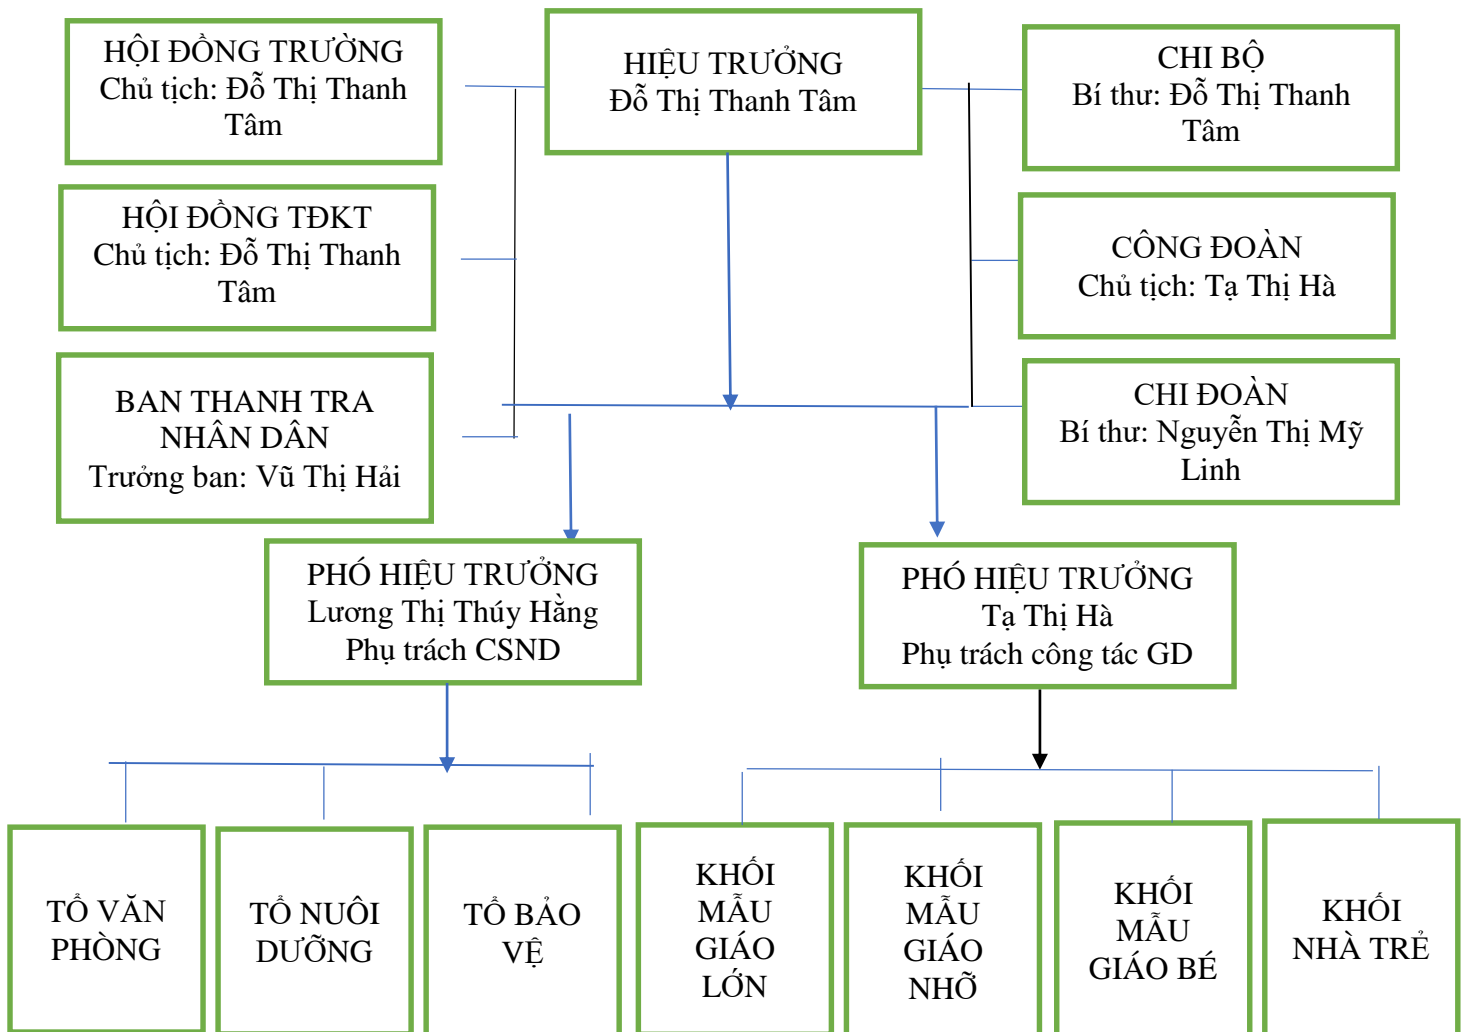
HỘI ĐỒNG TRƯỜNG
Chủ tịch: Đỗ Thị Thanh Tâm

HIỆU TRƯỞNG
Đỗ Thị Thanh Tâm

CHI BỘ
Bí thư: Đỗ Thị Thanh Tâm

HỘI ĐỒNG TĐKT
Chủ tịch: Đỗ Thị Thanh Tâm

CÔNG ĐOÀN
Chủ tịch: Tạ Thị Hà

BAN THANH TRA NHÂN DÂN
Trưởng ban: Vũ Thị Hải

CHI ĐOÀN
Bí thư: Nguyễn Thị Mỹ Linh

PHÓ HIỆU TRƯỞNG
Lương Thị Thúy Hằng
Phụ trách CSND

PHÓ HIỆU TRƯỞNG
Tạ Thị Hà
Phụ trách công tác GD

TỔ VĂN PHÒNG

TỔ NUÔI DƯỠNG

TỔ BẢO VỆ

KHỐI MẪU GIÁO LỚN

KHỐI MẪU GIÁO NHỠ

KHỐI MẪU GIÁO BÉ

KHỐI NHÀ TRẺ